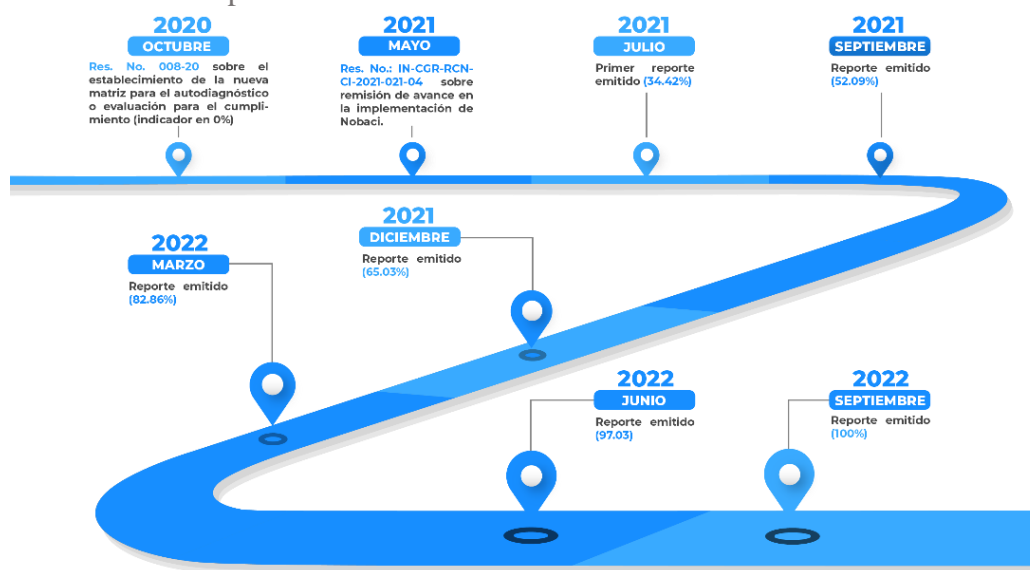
2020
OCTUBRE
Res. No. 008-20 sobre el establecimiento de la nueva matriz para el autodiagnóstico o evaluación para el cumplimiento (indicador en 0%)

2021
MAYO
Res. No.: IN-CGR-RCN-CI-2021-021-04 sobre remisión de avance en la implementación de Nobaci.

2021
JULIO
Primer reporte emitido (34.42%)

2021
SEPTIEMBRE
Reporte emitido (52.09%)

2022
MARZO
Reporte emitido (82.86%)

2021
DICIEMBRE
Reporte emitido (65.03%)

2022
JUNIO
Reporte emitido (97.03)

2022
SEPTIEMBRE
Reporte emitido (100%)